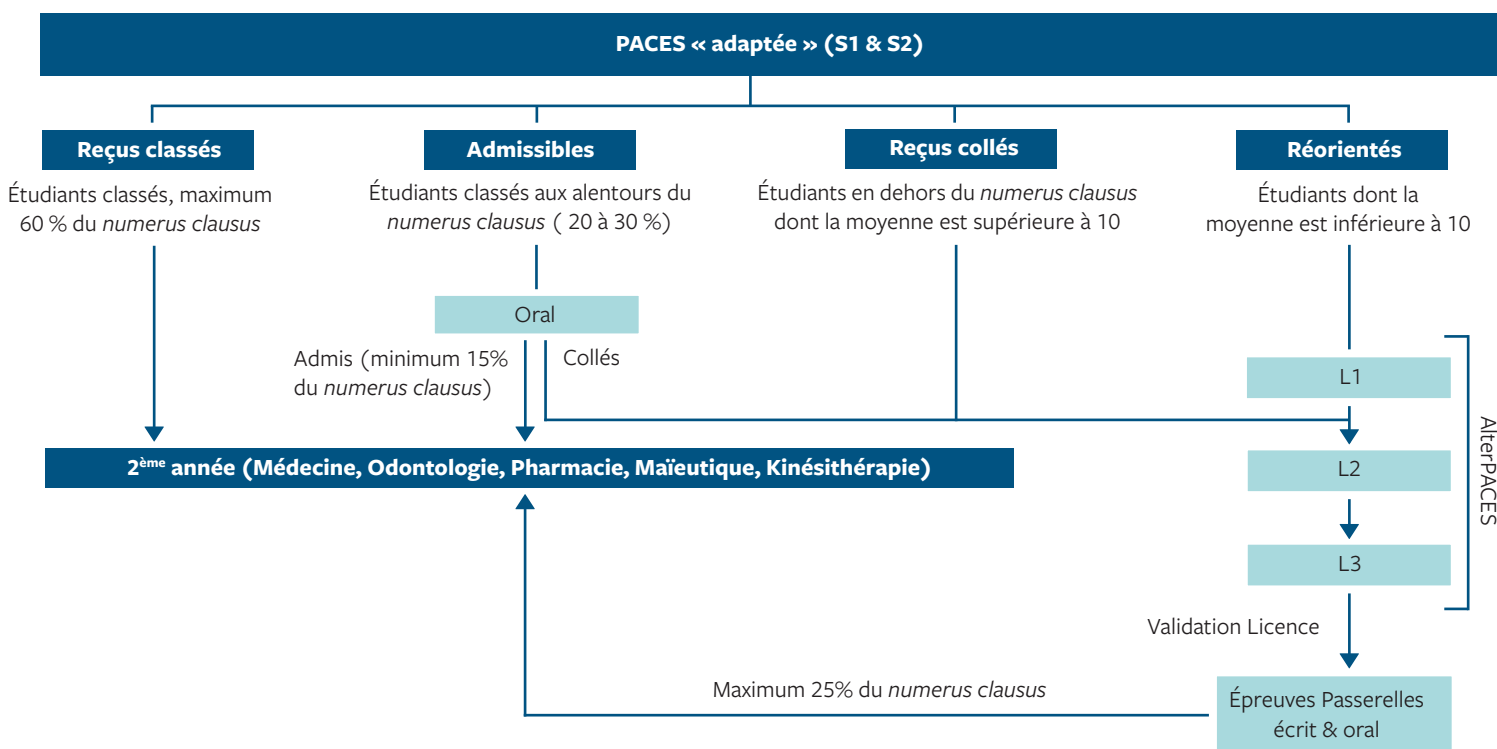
PACES « adaptée » (S1 & S2)

Reçus classés

Étudiants classés, maximum 60 % du numerus clausus

Admissibles

Étudiants classés aux alentours du numerus clausus ( 20 à 30 %)

Reçus collés

Étudiants en dehors du numerus clausus dont la moyenne est supérieure à 10

Réorientés

Étudiants dont la moyenne est inférieure à 10

Oral

Admis (minimum 15% du numerus clausus)

Collés

L1

2ème année (Médecine, Odontologie, Pharmacie, Maïeutique, Kinésithérapie)

L2

L3

AlterPACES

Validation Licence

Maximum 25% du numerus clausus

Épreuves Passerelles écrit & oral